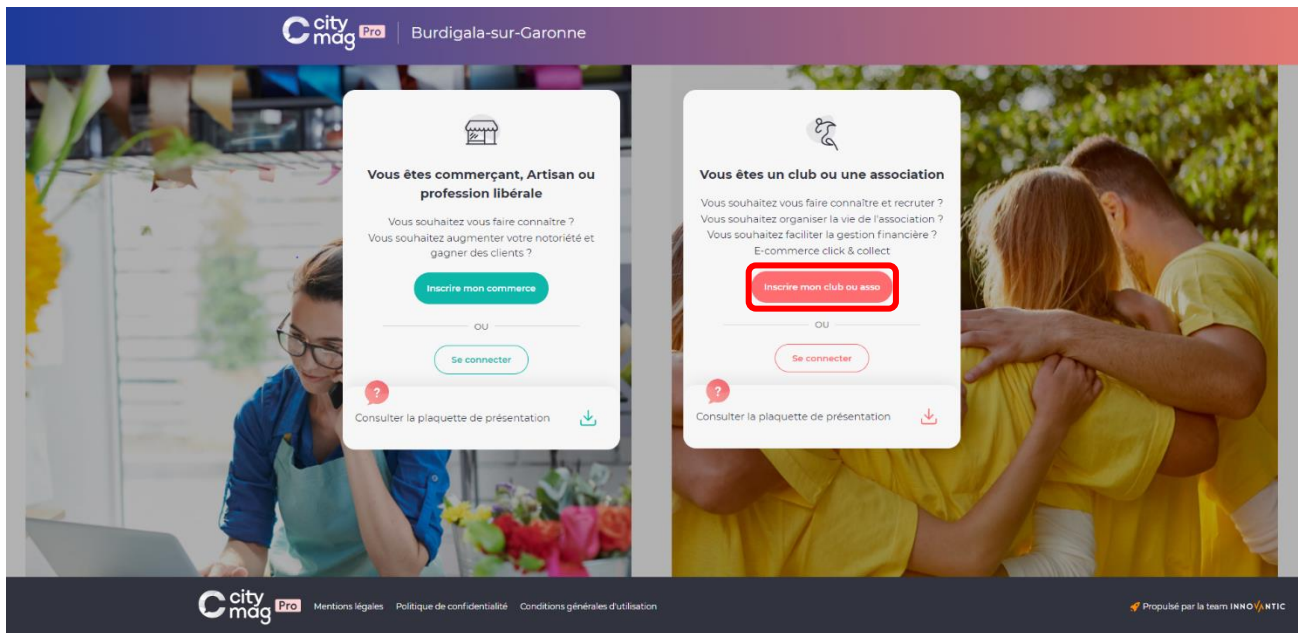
city mag Pro | Burdigala-sur-Garonne

Vous êtes commerçant, Artisan ou profession libérale

Vous souhaitez vous faire connaître ?
Vous souhaitez augmenter votre notoriété et gagner des clients ?

Inscrire mon commerce

OU

Se connecter

?

Consulter la plaquette de présentation

Vous êtes un club ou une association

Vous souhaitez vous faire connaître et recruter ?
Vous souhaitez organiser la vie de l'association ?
Vous souhaitez faciliter la gestion financière ?
E-commerce click & collect

Inscrire mon club ou asso

OU

Se connecter

?

Consulter la plaquette de présentation

city mag Pro Mentions légales Politique de confidentialité Conditions générales d'utilisation

Propulsé par la team INNOVANTIC